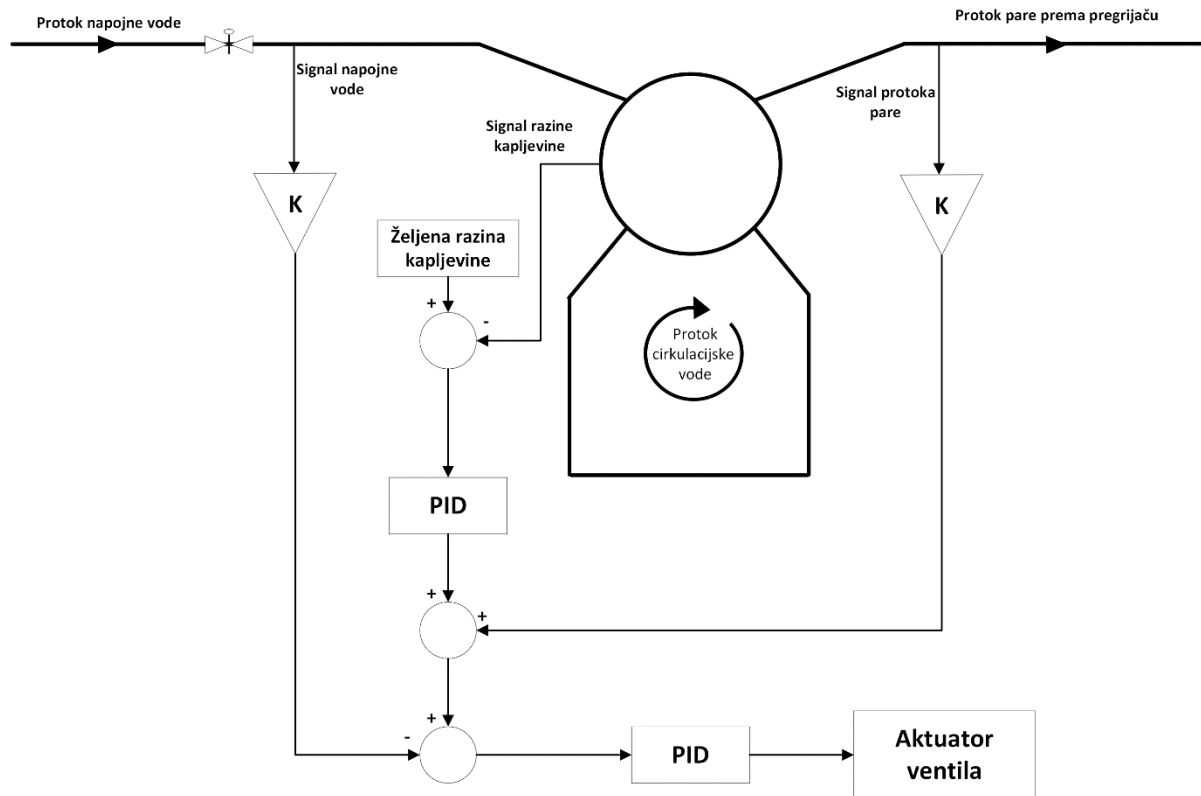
Protok napojne vode

Protok pare prema pregrijaču

Signal napojne vode

Signal razine kapljevine

Signal protoka pare

K

K

Željena razina kapljevine

+

-

Protok cirkulacijske vode

PID

+

+

+

-

PID

Aktuator ventila